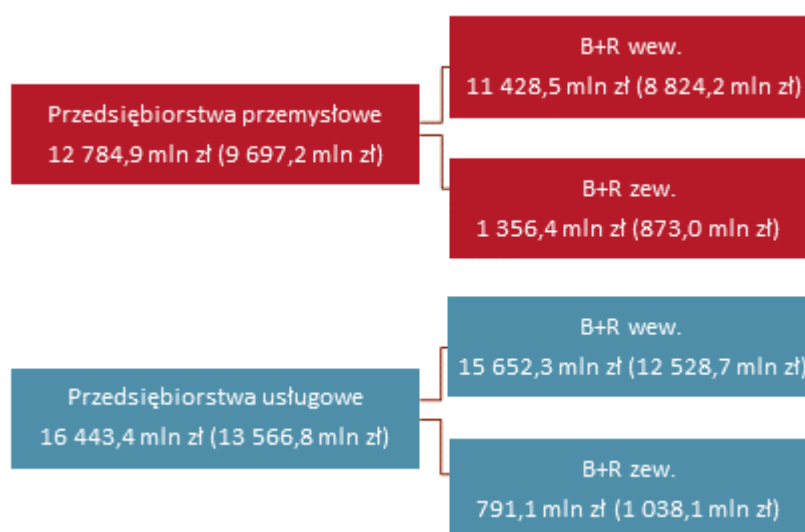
Przedsiębiorstwa przemysłowe
12 784,9 mln zł (9 697,2 mln zł)

B+R wew.
11 428,5 mln zł (8 824,2 mln zł)

B+R zew.
1 356,4 mln zł (873,0 mln zł)

Przedsiębiorstwa usługowe
16 443,4 mln zł (13 566,8 mln zł)

B+R wew.
15 652,3 mln zł (12 528,7 mln zł)

B+R zew.
791,1 mln zł (1 038,1 mln zł)